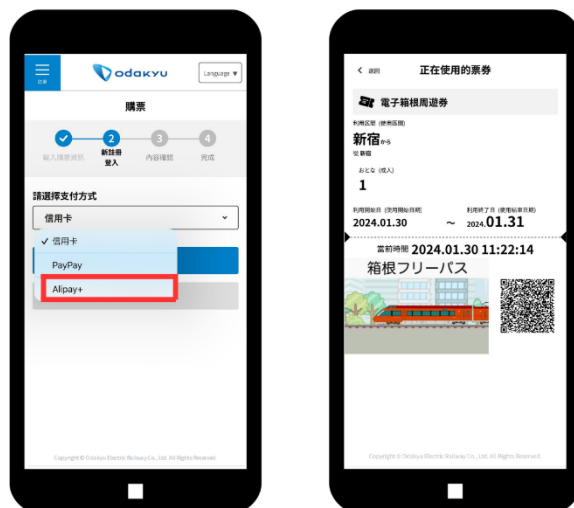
選單
odakyu
Language ▾

購票

輸入購票資訊
2
新註冊登入
3
內容確認
4
完成

請選擇支付方式
信用卡

✓ 信用卡
PayPay
Alipay+

Copyright © Odakyu Electric Railway Co., Ltd. All Rights Reserved.

< 返回
正在使用的票券

電子箱根周遊券

利用区間 (使用區間)
新宿から
至 新宿

おとな (成人)
1

利用開始日 (使用開始日期)
2024.01.30
~
利用終了日 (使用結束日期)
2024.01.31

當前時間 2024.01.30 11:22:14

箱根フリーパス

Copyright © Odakyu Electric Railway Co., Ltd. All Rights Reserved.